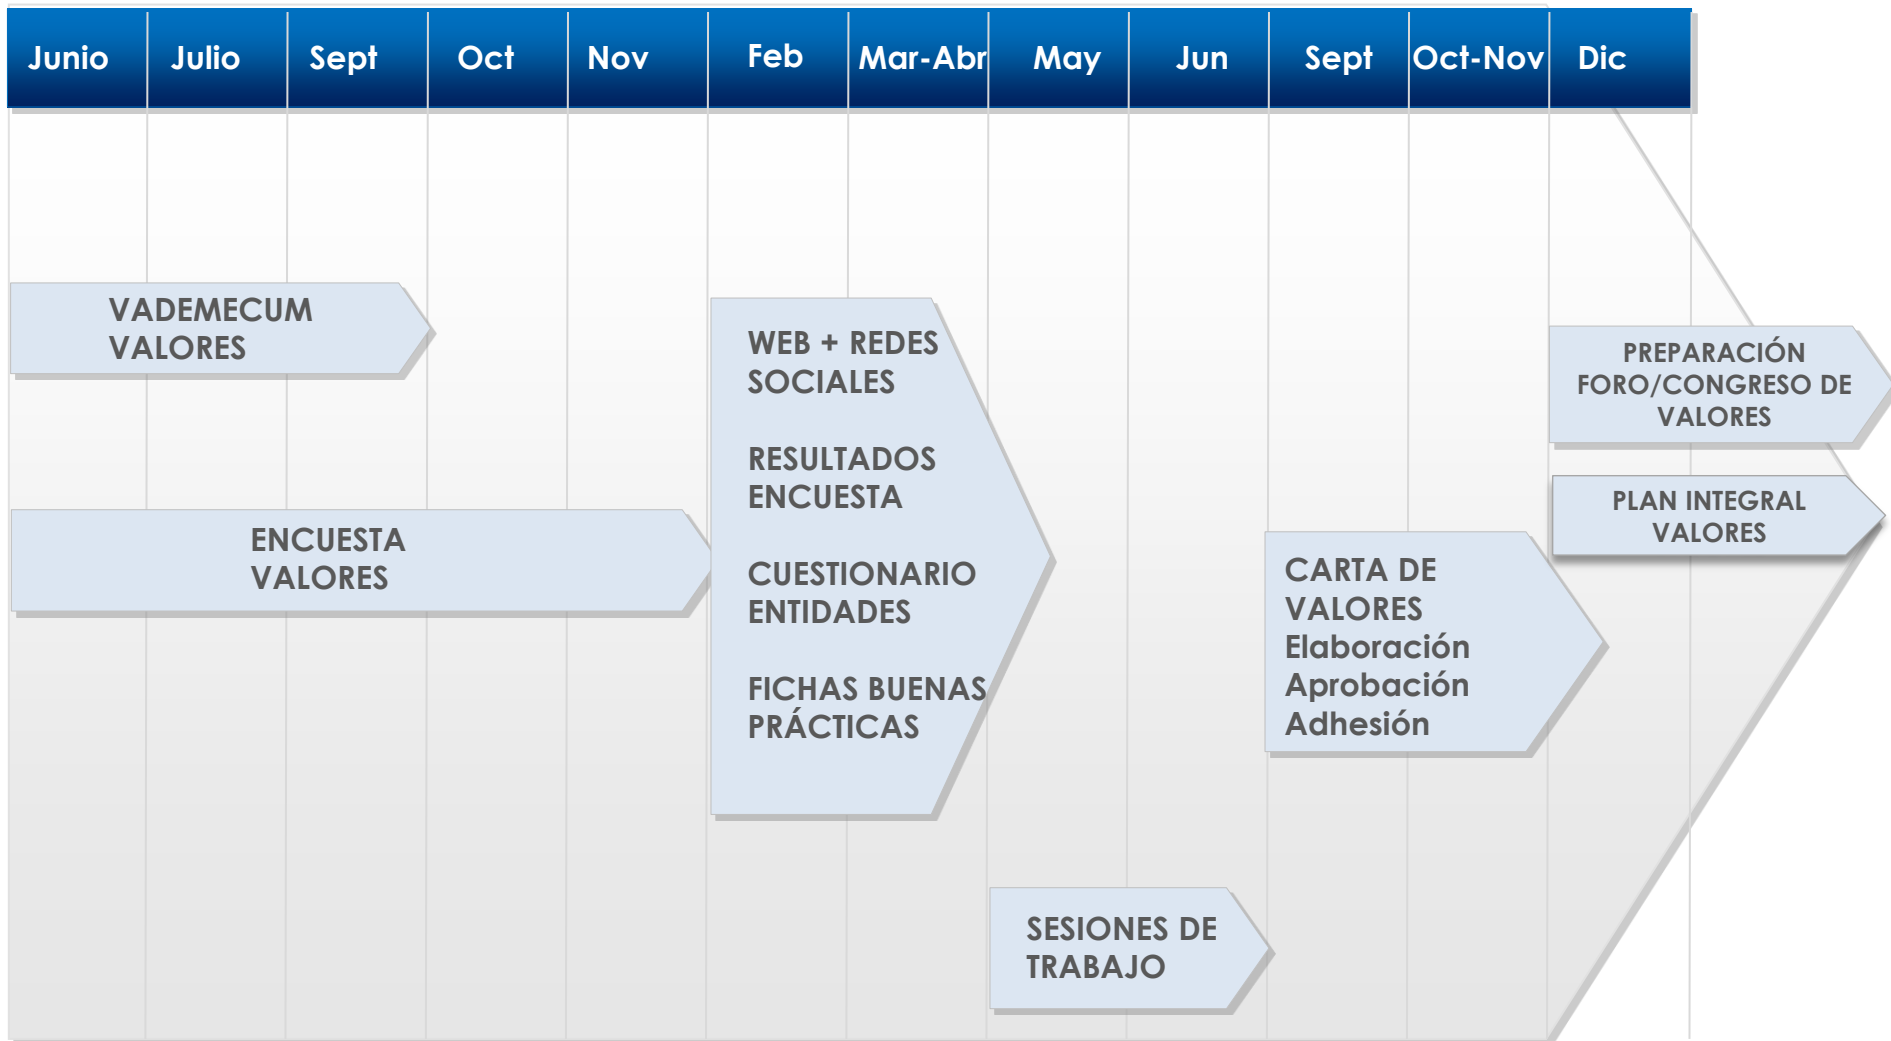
| Junio | Julio | Sept | Oct | Nov | Feb | Mar-Abr | May | Jun | Sept | Oct-Nov | Dic |
|---|---|---|---|---|---|---|---|---|---|---|---|

VADEMECUM VALORES

ENCUESTA VALORES

WEB + REDES SOCIALES

RESULTADOS ENCUESTA

CUESTIONARIO ENTIDADES

FICHAS BUENAS PRÁCTICAS

SESIONES DE TRABAJO

CARTA DE VALORES
Elaboración
Aprobación
Adhesión

PREPARACIÓN FORO/CONGRESO DE VALORES

PLAN INTEGRAL VALORES